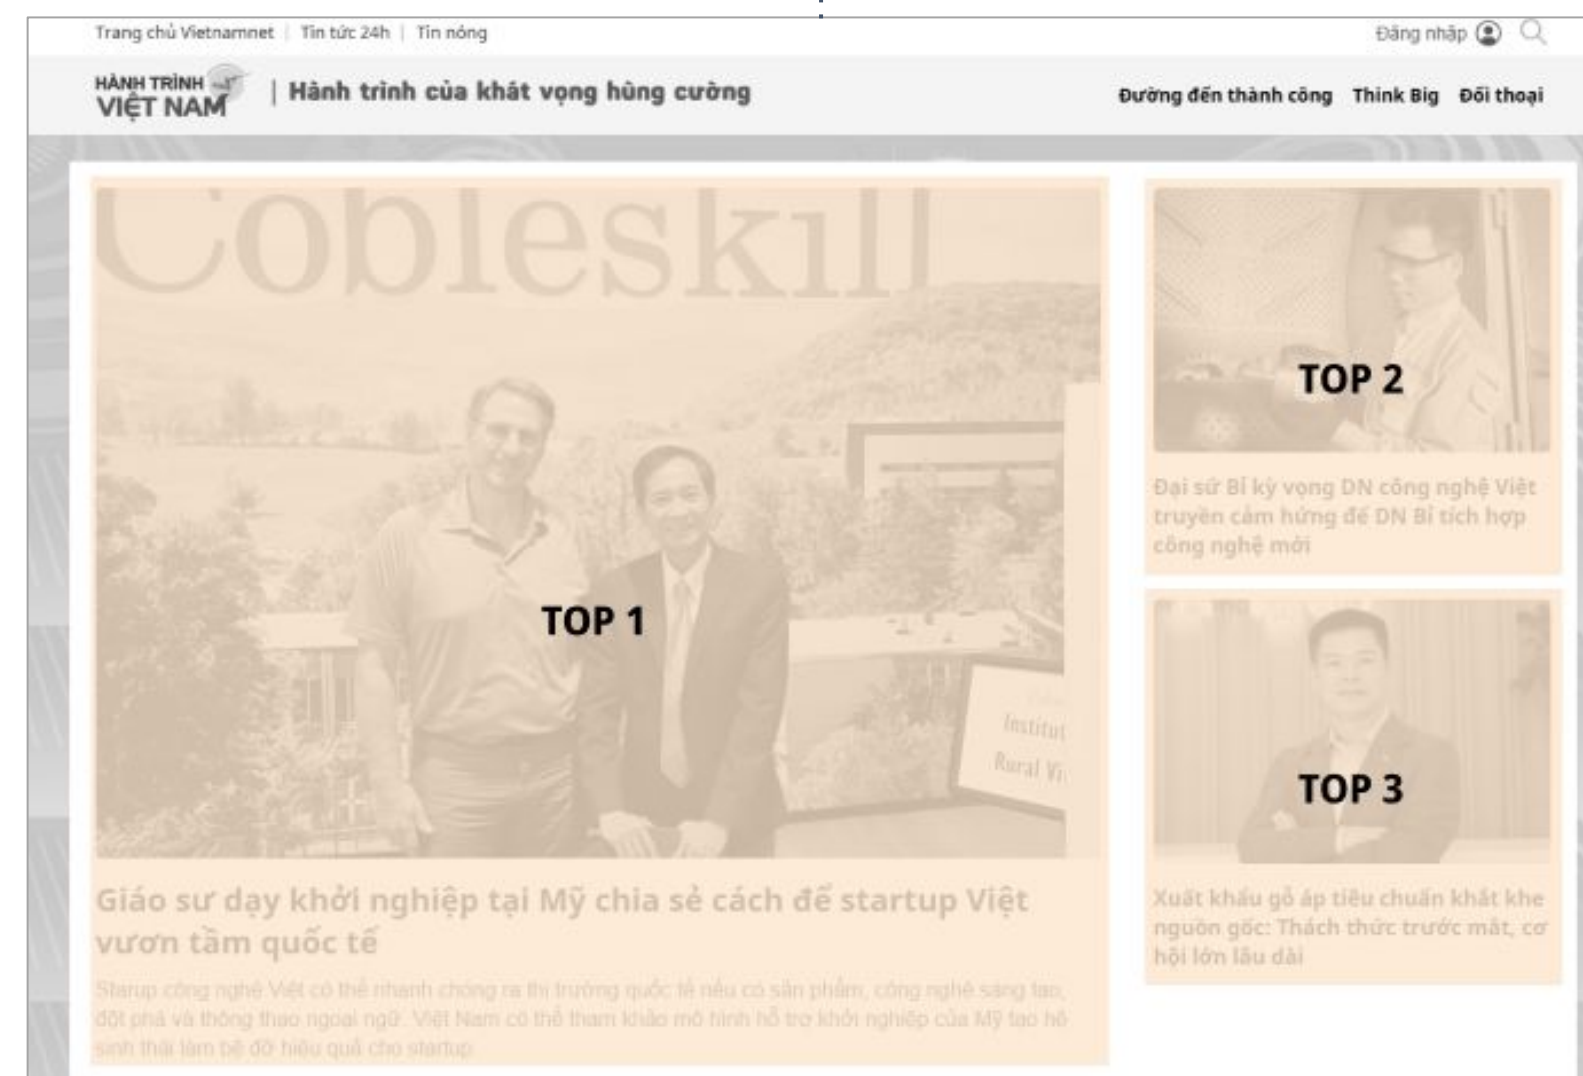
Trang chủ Vietnamnet | Tin tức 24h | Tin nóng

Đăng nhập

HÀNH TRÌNH VIỆT NAM | Hành trình của khát vọng hùng cường

Đường đến thành công Think Big Đối thoại

Cobleskill

Institut Rural Vi

TOP 1

Giáo sư dạy khởi nghiệp tại Mỹ chia sẻ cách để startup Việt vươn tầm quốc tế

Startup công nghệ Việt có thể nhanh chóng ra thị trường quốc tế nếu có sản phẩm, công nghệ sáng tạo, đột phá và thông thạo ngoại ngữ. Việt Nam có thể tham khảo mô hình hỗ trợ khởi nghiệp của Mỹ tạo hệ sinh thái làm bệ đỡ hiệu quả cho startup

TOP 2

Đại sứ Bỉ kỳ vọng DN công nghệ Việt truyền cảm hứng để DN Bỉ tích hợp công nghệ mới

TOP 3

Xuất khẩu gỗ áp tiêu chuẩn khắt khe nguồn gốc: Thách thức trước mắt, cơ hội lớn lâu dài